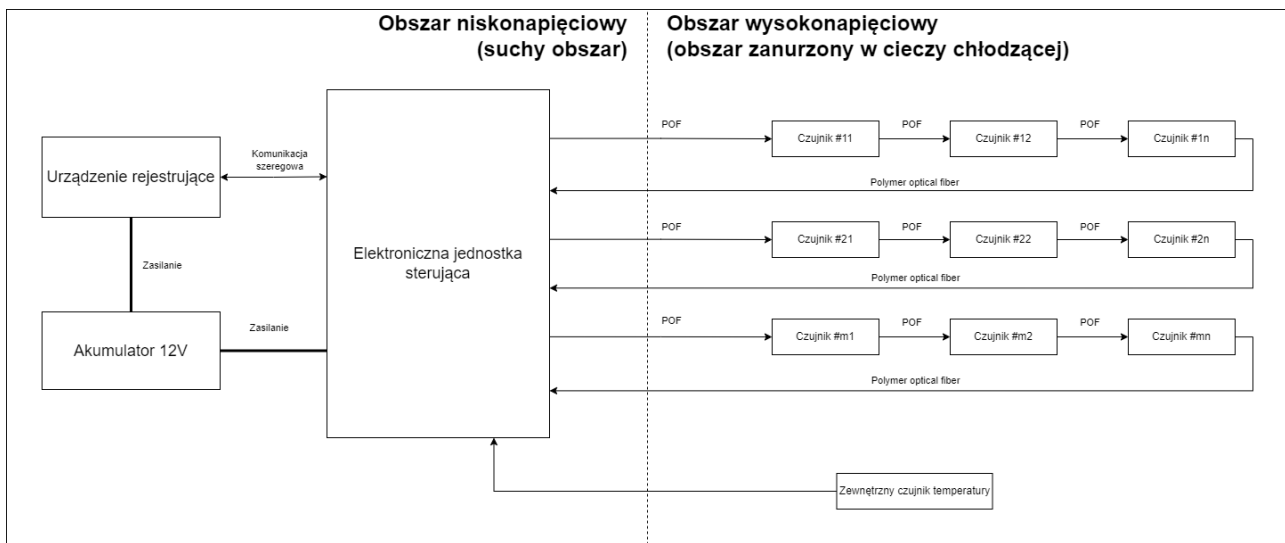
Obszar niskonapięciowy
(suchy obszar)

Obszar wysokonapięciowy
(obszar zanurzony w cieczy chłodzącej)

Urządzenie rejestrujące

Komunikacja szeregowa

Zasilanie

Akumulator 12V

Zasilanie

Elektroniczna jednostka sterująca

POF

Czujnik #11

POF

Czujnik #12

POF

Czujnik #1n

Polymer optical fiber

POF

Czujnik #21

POF

Czujnik #22

POF

Czujnik #2n

Polymer optical fiber

POF

Czujnik #m1

POF

Czujnik #m2

POF

Czujnik #mn

Polymer optical fiber

Zewnętrzny czujnik temperatury